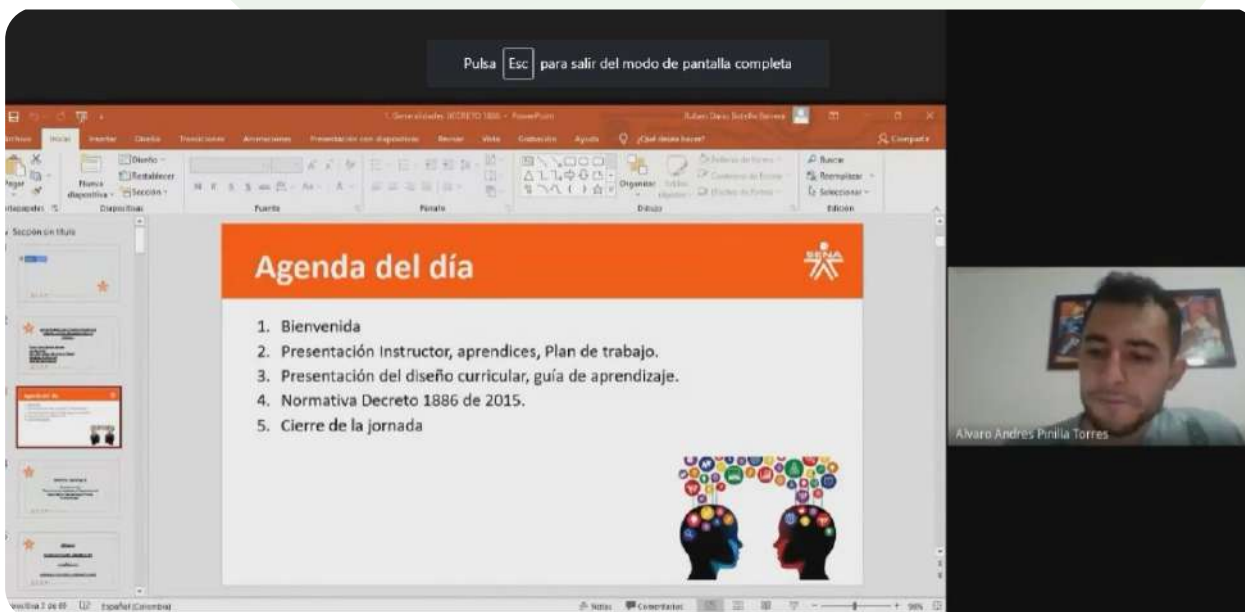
Pulsa Esc para salir del modo de pantalla completa

1. Generalidades DECRETO 1886 - PowerPoint

Ruben Dario Botello Herrera

Archivo Inicio Insertar Diseño Transiciones Animaciones Presentación con diapositivas Revisar Vista Grabación Ayuda ¿Qué desea hacer? Compartir

Pegar Nueva diapositiva Diseño Restablecer Sección Portapapeles Diapositivas Fuente Párrafo Organizar Dibujo Buscar Reemplazar Seleccionar Edición

Sección sin título

Agenda del día

1. Bienvenida
2. Presentación Instructor, aprendices, Plan de trabajo.
3. Presentación del diseño curricular, guía de aprendizaje.
4. Normativa Decreto 1886 de 2015.
5. Cierre de la jornada

SENA

Alvaro Andres Pinilla Torres

Diapositiva 2 de 69 Español (Colombia) Notas Comentarios 98%